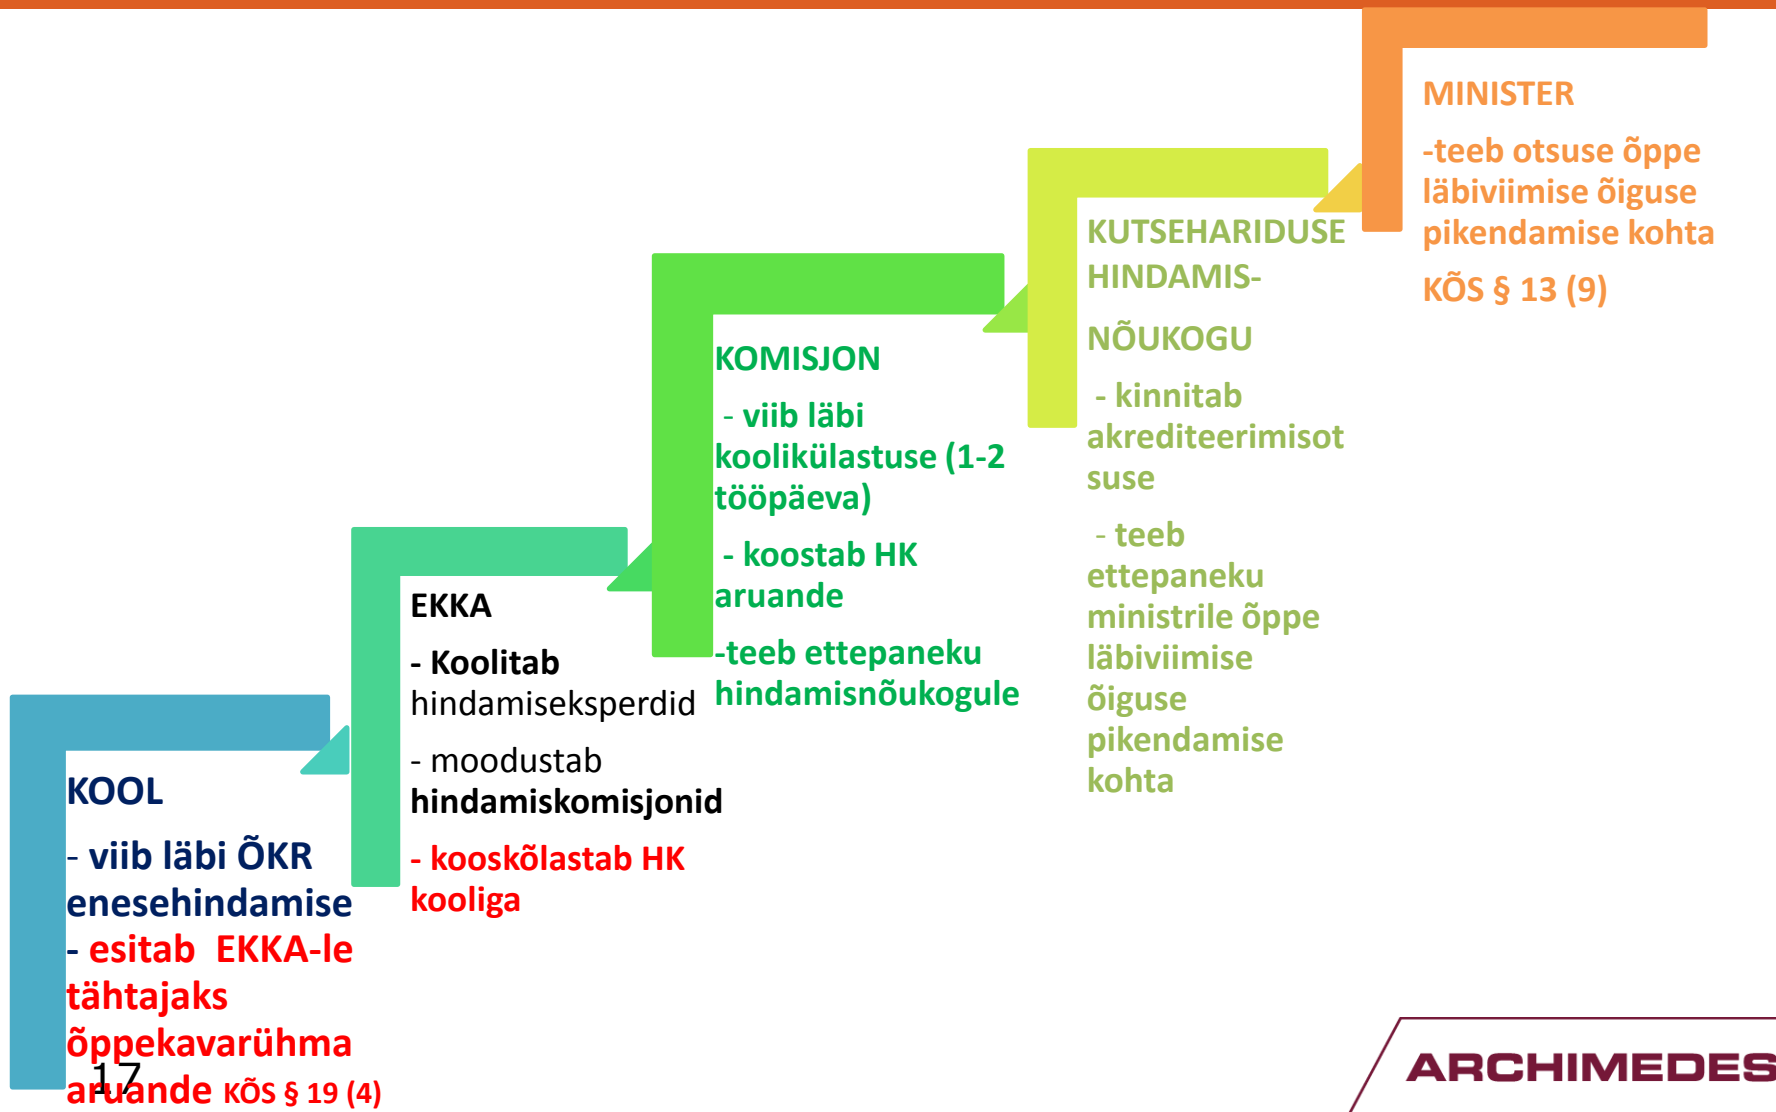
KOOL

- viib läbi ÕKR enesehindamise

- esitab EKKA-le tähtajaks õppekavarühma aruande KÕS § 19 (4)

17

EKKA

- Koolitab hindamiseksperdid

- moodustab hindamiskomisjonid

- kooskõlastab HK kooliga

KOMISJON

- viib läbi koolikülastuse (1-2 tööpäeva)

- koostab HK aruande

-teeb ettepaneku hindamisnõukogule

KUTSEHARIDUSE HINDAMIS-

NÕUKOGU

- kinnitab akrediteerimisotsuse

- teeb ettepaneku ministrile õppe läbiviimise õiguse pikendamise kohta

MINISTER

-teeb otsuse õppe läbiviimise õiguse pikendamise kohta

KÕS § 13 (9)

ARCHIMEDES